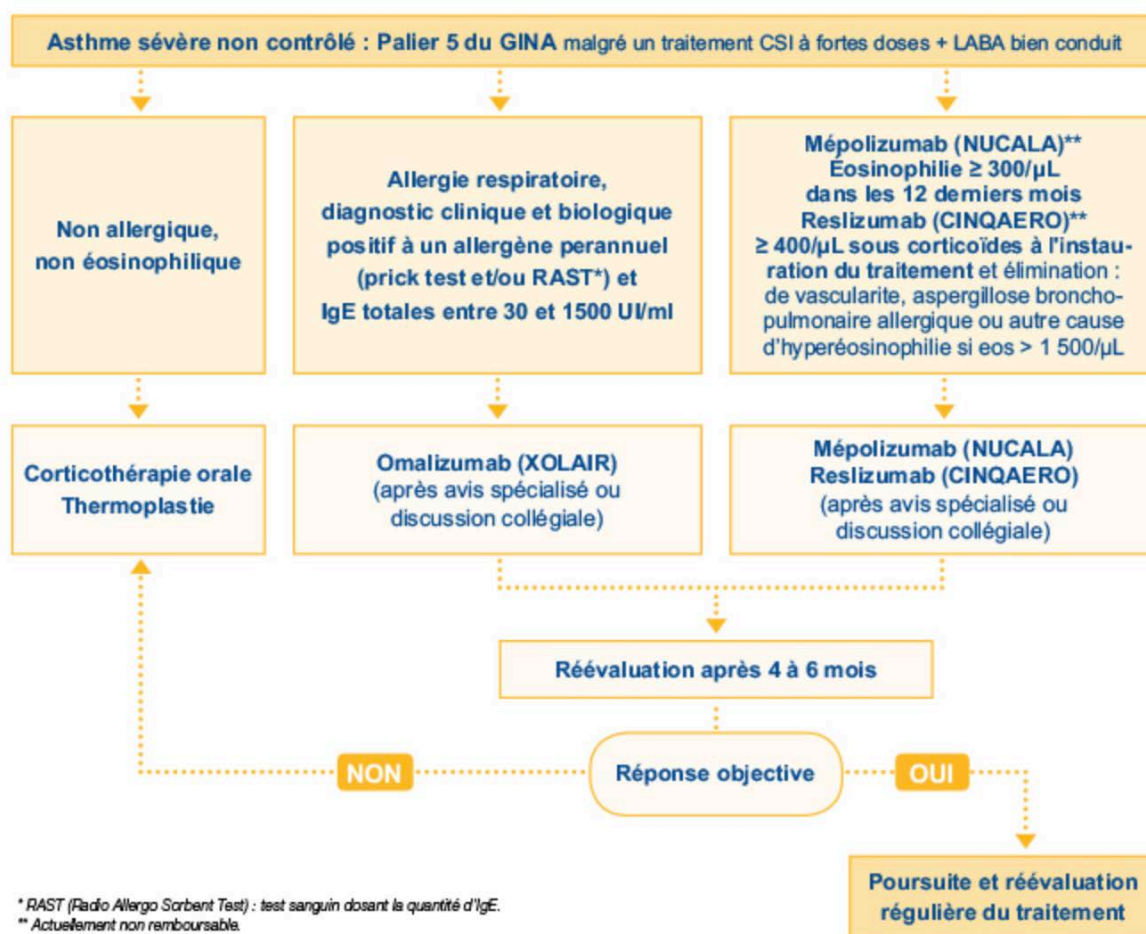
Asthme sévère non contrôlé : Palier 5 du GINA malgré un traitement CSI à fortes doses + LABA bien conduit

Non allergique, non éosinophilique

Allergie respiratoire, diagnostic clinique et biologique positif à un allergène perannuel (prick test et/ou RAST*) et IgE totales entre 30 et 1500 UI/ml

Mépolizumab (NUCALA)** Éosinophilie ≥ 300/μL dans les 12 derniers mois Reslizumab (CINQAERO)** ≥ 400/μL sous corticoïdes à l'instauration du traitement et élimination : de vascularite, aspergillose bronchopulmonaire allergique ou autre cause d'hyperéosinophilie si eos > 1 500/μL

Corticothérapie orale Thermoplastie

Omalizumab (XOLAIR) (après avis spécialisé ou discussion collégiale)

Mépolizumab (NUCALA) Reslizumab (CINQAERO) (après avis spécialisé ou discussion collégiale)

Réévaluation après 4 à 6 mois

NON

Réponse objective

OUI

Poursuite et réévaluation régulière du traitement

* RAST (Radio Allergo Sorbent Test) : test sanguin dosant la quantité d'IgE.
** Actuellement non remboursable.